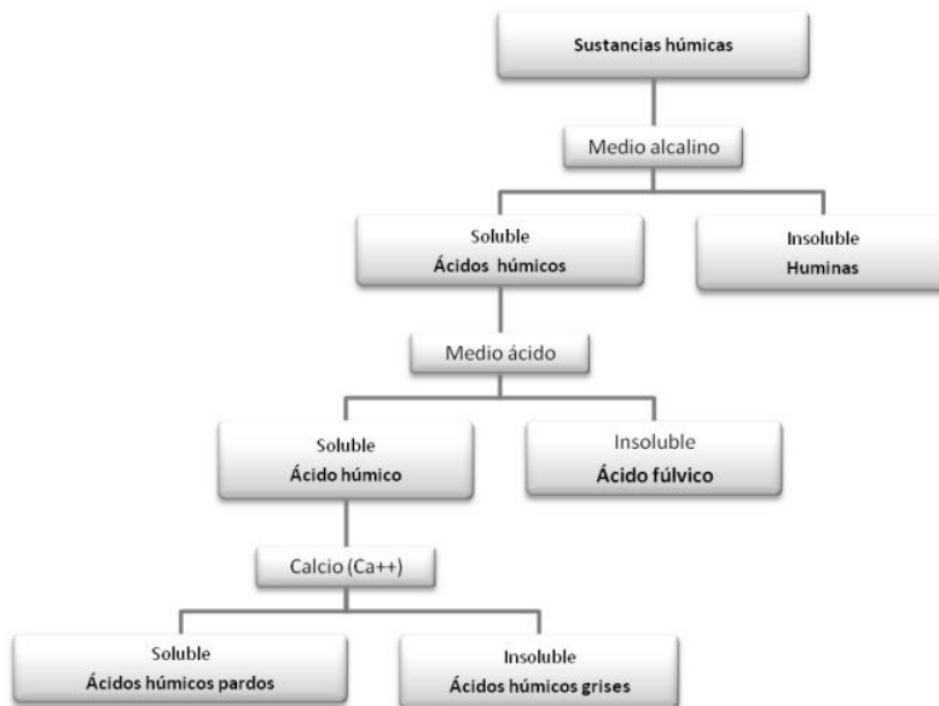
Sustancias húmicas

Medio alcalino

Soluble
Ácidos húmicos

Insoluble
Huminas

Medio ácido

Soluble
Ácido húmico

Insoluble
Ácido fúlvico

Calcio (Ca++)

Soluble
Ácidos húmicos pardos

Insoluble
Ácidos húmicos grises